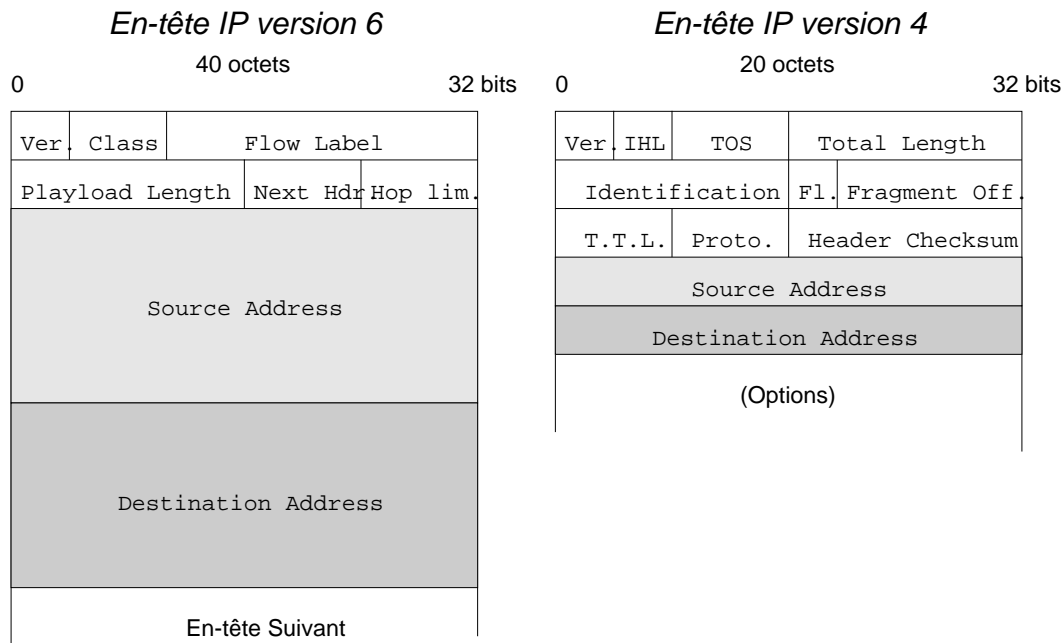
En-tête IP version 6

40 octets

0

32 bits

Ver. Class

Flow Label

Playload Length

Next Hdr

Hop lim.

Source Address

Destination Address

En-tête Suivant

En-tête IP version 4

20 octets

0

32 bits

Ver. IHL

TOS

Total Length

Identification

Fl.

Fragment Off.

T.T.L.

Proto.

Header Checksum

Source Address

Destination Address

(Options)